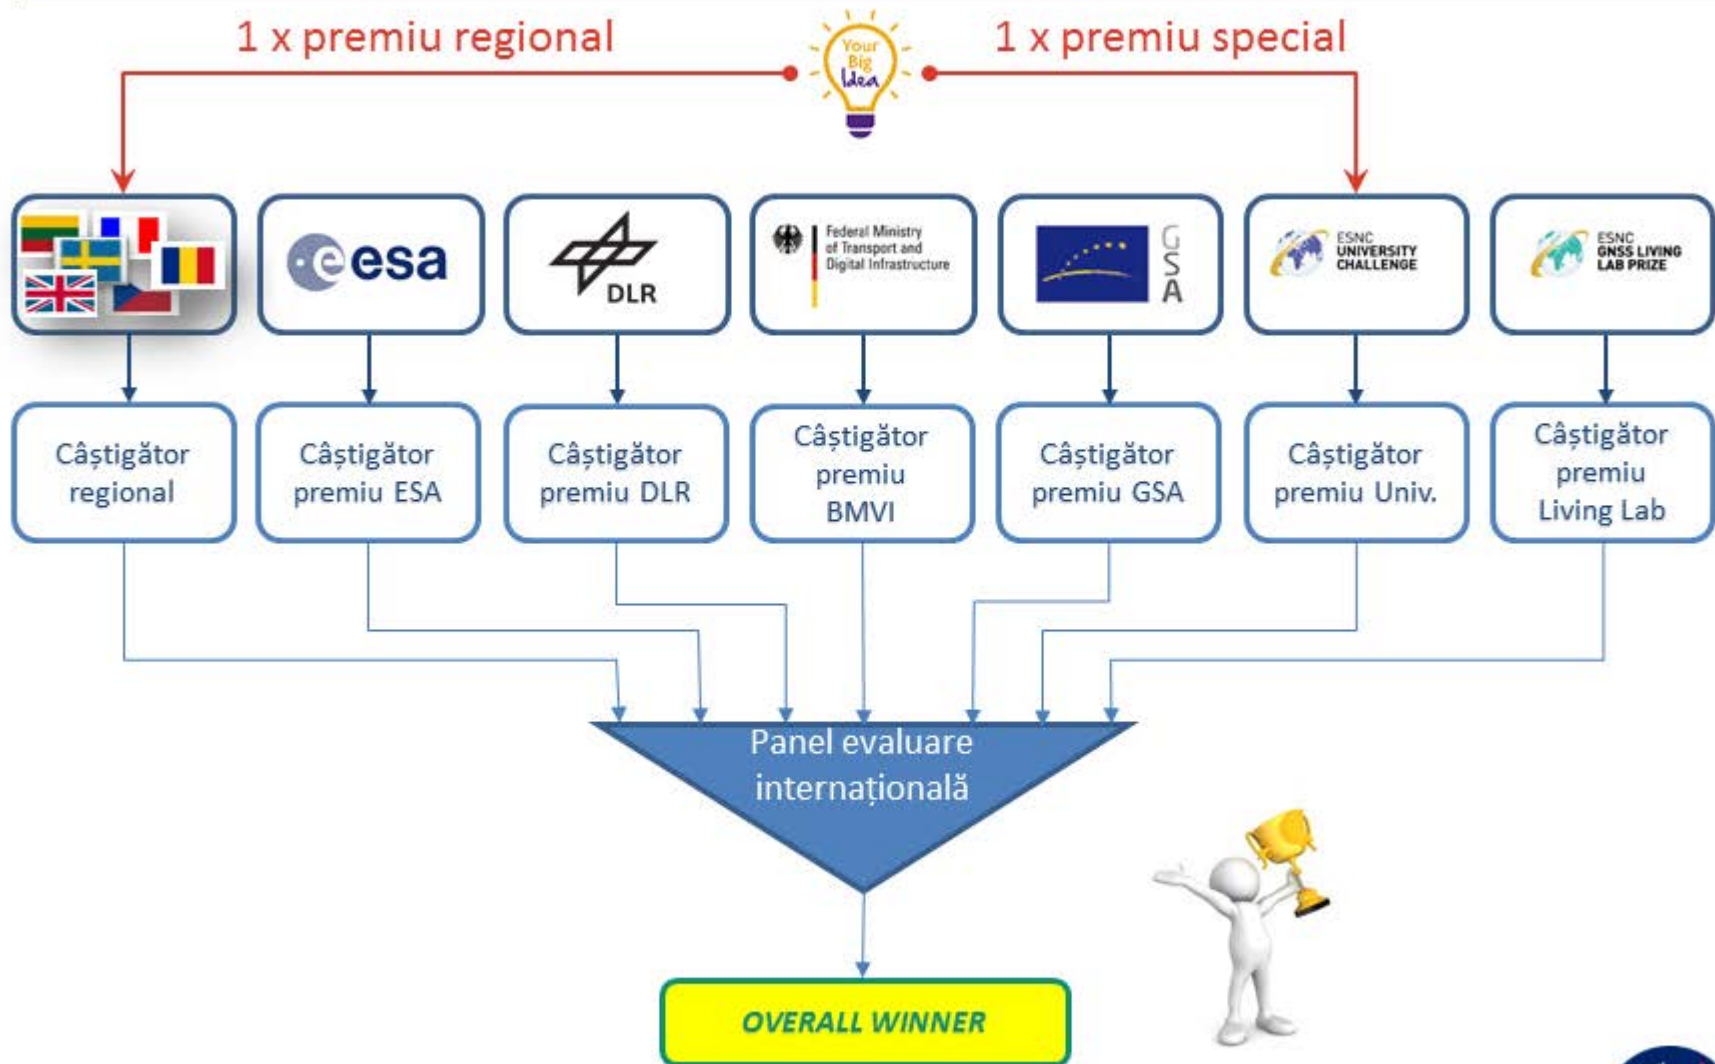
1 x premiu regional

Your Big Idea

1 x premiu special

esa

DLR

Federal Ministry of Transport and Digital Infrastructure

GSA

ESNC UNIVERSITY CHALLENGE

ESNC GNSS LIVING LAB PRIZE

Câștigător regional

Câștigător premiu ESA

Câștigător premiu DLR

Câștigător premiu BMVI

Câștigător premiu GSA

Câștigător premiu Univ.

Câștigător premiu Living Lab

Panel evaluare internațională

OVERALL WINNER